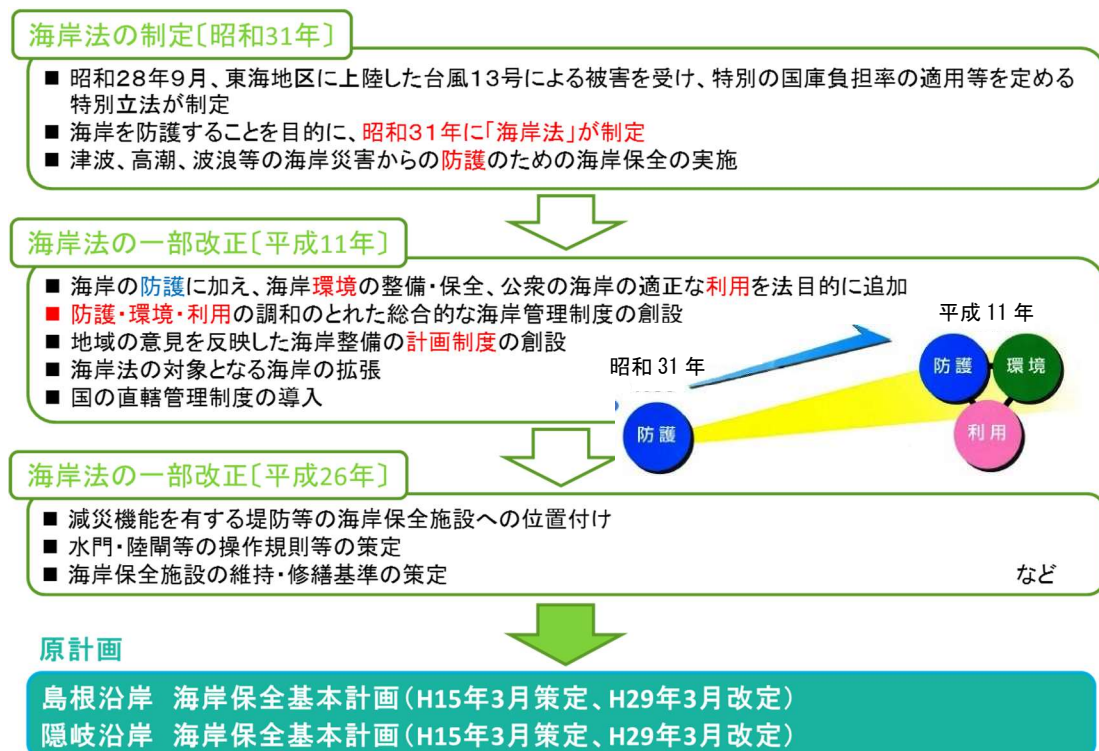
海岸法の制定〔昭和31年〕

■ 昭和28年9月、東海地区に上陸した台風13号による被害を受け、特別の国庫負担率の適用等を定める特別立法が制定
■ 海岸を防護することを目的に、昭和31年に「海岸法」が制定
■ 津波、高潮、波浪等の海岸災害からの防護のための海岸保全の実施

海岸法の一部改正〔平成11年〕

■ 海岸の防護に加え、海岸環境の整備・保全、公衆の海岸の適正な利用を法目的に追加
■ 防護・環境・利用の調和のとれた総合的な海岸管理制度の創設
■ 地域の意見を反映した海岸整備の計画制度の創設
■ 海岸法の対象となる海岸の拡張
■ 国の直轄管理制度の導入

平成 11 年
昭和 31 年
防護
環境
防護
利用

海岸法の一部改正〔平成26年〕

■ 減災機能を有する堤防等の海岸保全施設への位置付け
■ 水門・陸閘等の操作規則等の策定
■ 海岸保全施設の維持・修繕基準の策定
など

原計画

島根沿岸　海岸保全基本計画（H15年3月策定、H29年3月改定）
隠岐沿岸　海岸保全基本計画（H15年3月策定、H29年3月改定）